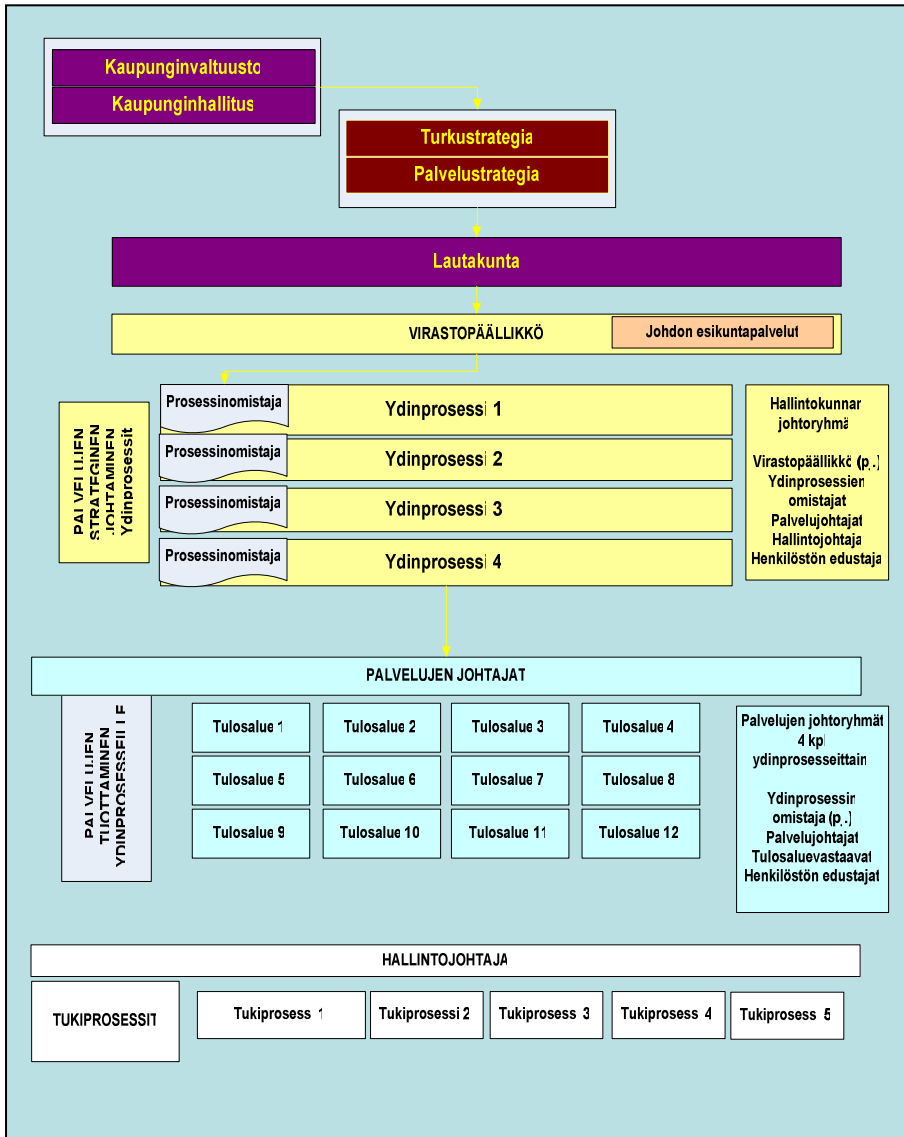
Kaupunginvaltuusto
Kaupunginhallitus

Turkustrategia
Palvelustrategia

Lautakunta

VIRASTOPÄÄLLIKKÖ
Johdon esikuntapalvelut

PALVELUJEN STRATEGINEN JOHTAMINEN Ydinprosessit

Prosessinomistaja
Ydinprosessi 1
Prosessinomistaja
Ydinprosessi 2
Prosessinomistaja
Ydinprosessi 3
Prosessinomistaja
Ydinprosessi 4

Hallintokunnan johtoryhmä

Virastopäällikkö (pj.)
Ydinprosessien omistajat
Palvelujohtajat
Hallintojohtaja
Henkilöstön edustaja

PALVELUJEN JOHTAJAT

PALVELUJEN TUOTTAMINEN YDINPROSESSEILLE

| Tulosalue 1 | Tulosalue 2 | Tulosalue 3 | Tulosalue 4 |
|---|---|---|---|
| Tulosalue 5 | Tulosalue 6 | Tulosalue 7 | Tulosalue 8 |
| Tulosalue 9 | Tulosalue 10 | Tulosalue 11 | Tulosalue 12 |

Palvelujen johtoryhmät 4 kpl ydinprosesseittain

Ydinprosessin omistaja (pj.)
Palvelujohtajat
Tulosaluevastaavat
Henkilöstön edustajat

HALLINTOJOHTAJA

TUKIPROSESSIT
Tukiprosessi 1
Tukiprosessi 2
Tukiprosessi 3
Tukiprosessi 4
Tukiprosessi 5